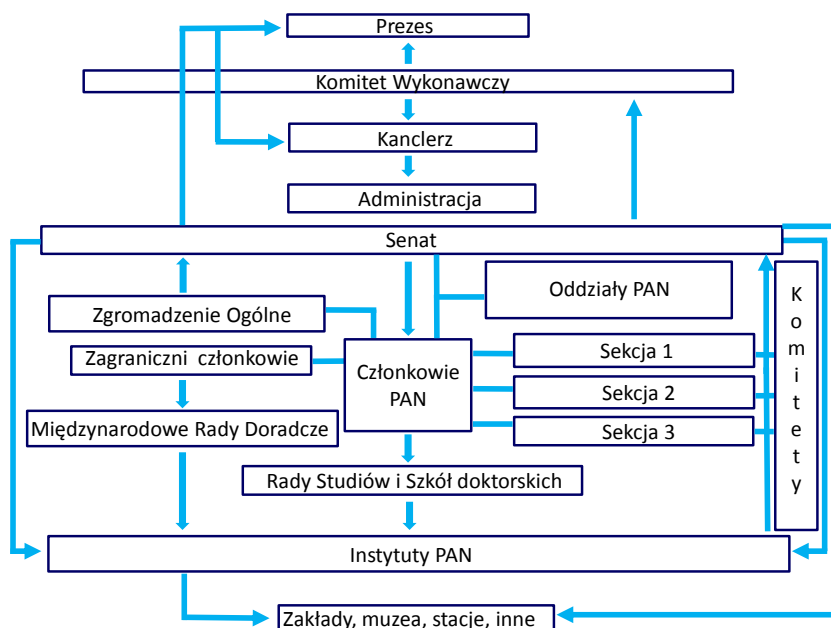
Prezes

Komitet Wykonawczy

Kanclerz

Administracja

Senat

Oddziały PAN

Zgromadzenie Ogólne

Zagraniczni członkowie

Członkowie PAN

Sekcja 1

Sekcja 2

Sekcja 3

Komitety

Międzynarodowe Rady Doradcze

Rady Studiów i Szkół doktorskich

Instytuty PAN

Zakłady, muzea, stacje, inne